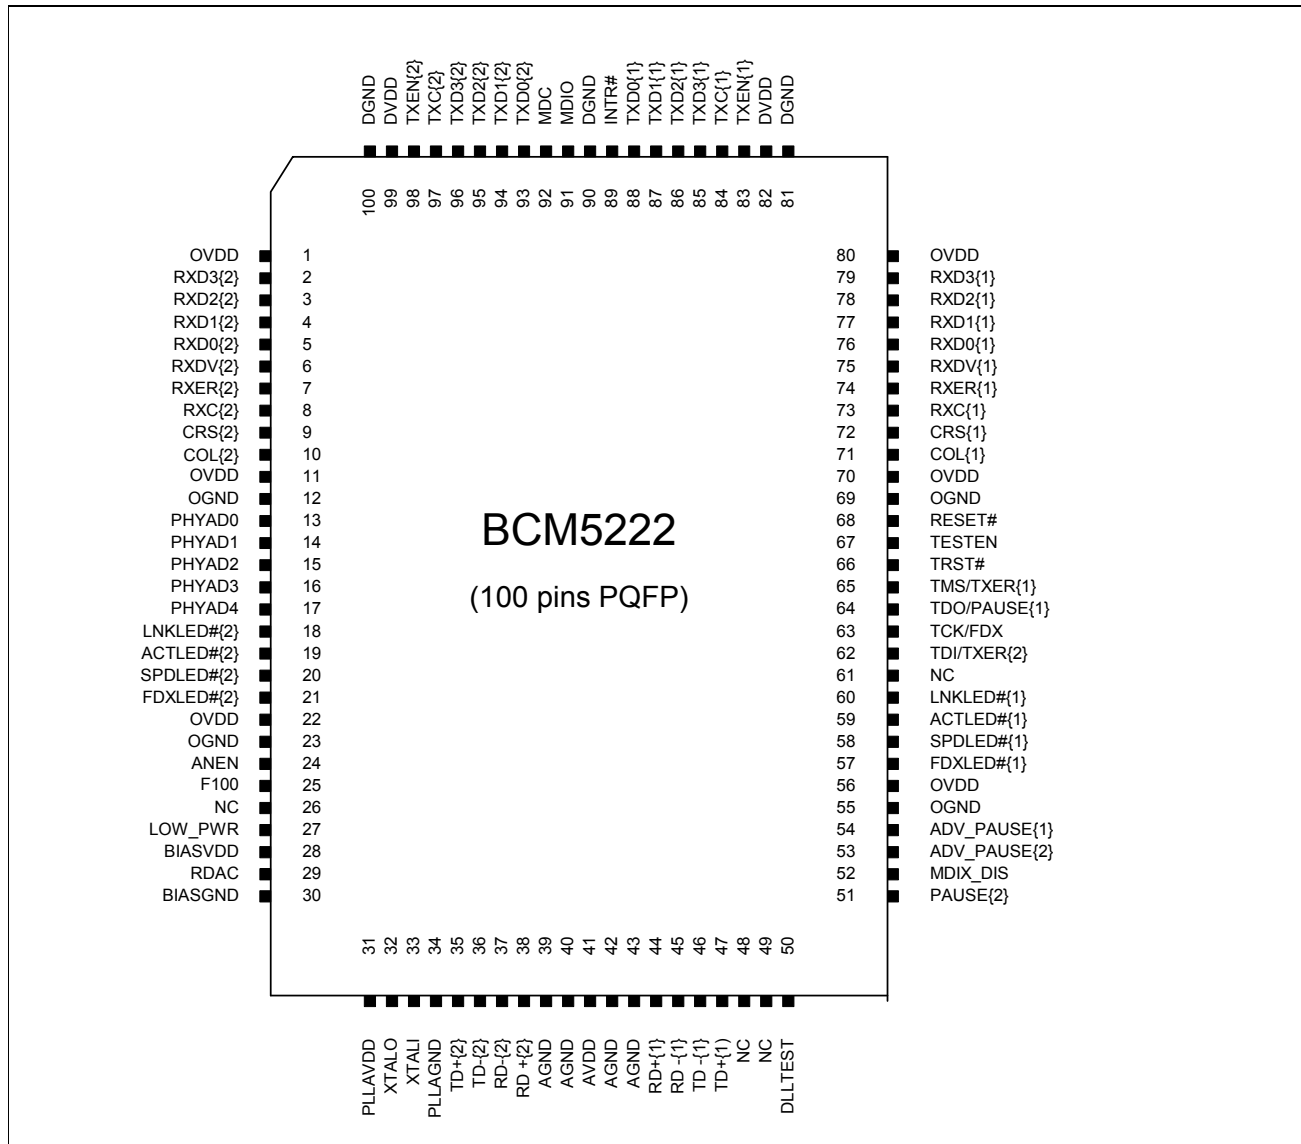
DGND DVDD TXEN{2} TXC{2} TXD3{2} TXD2{2} TXD1{2} TXD0{2} MDC MDIO DGND INTR# TXD0{1} TXD1{1} TXD2{1} TXD3{1} TXC{1} TXEN{1} DVDD DGND

100 99 98 97 96 95 94 93 92 91 90 89 88 87 86 85 84 83 82 81

OVDD 1
RXD3{2} 2
RXD2{2} 3
RXD1{2} 4
RXD0{2} 5
RXDV{2} 6
RXER{2} 7
RXC{2} 8
CRS{2} 9
COL{2} 10
OVDD 11
OGND 12
PHYAD0 13
PHYAD1 14
PHYAD2 15
PHYAD3 16
PHYAD4 17
LNKLED#{2} 18
ACTLED#{2} 19
SPDLED#{2} 20
FDXLED#{2} 21
OVDD 22
OGND 23
ANEN 24
F100 25
NC 26
LOW_PWR 27
BIASVDD 28
RDAC 29
BIASGND 30

BCM5222

(100 pins PQFP)

80 OVDD
79 RXD3{1}
78 RXD2{1}
77 RXD1{1}
76 RXD0{1}
75 RXDV{1}
74 RXER{1}
73 RXC{1}
72 CRS{1}
71 COL{1}
70 OVDD
69 OGND
68 RESET#
67 TESTEN
66 TRST#
65 TMS/TXER{1}
64 TDO/PAUSE{1}
63 TCK/FDX
62 TDI/TXER{2}
61 NC
60 LNKLED#{1}
59 ACTLED#{1}
58 SPDLED#{1}
57 FDXLED#{1}
56 OVDD
55 OGND
54 ADV_PAUSE{1}
53 ADV_PAUSE{2}
52 MDIX_DIS
51 PAUSE{2}

31 32 33 34 35 36 37 38 39 40 41 42 43 44 45 46 47 48 49 50

PLLAVDD XTALO XTALI PLLAGND TD+{2} TD-{2} RD-{2} RD +{2} AGND AGND AVDD AGND AGND RD+{1} RD -{1} TD -{1} TD+{1} NC NC DLLTEST